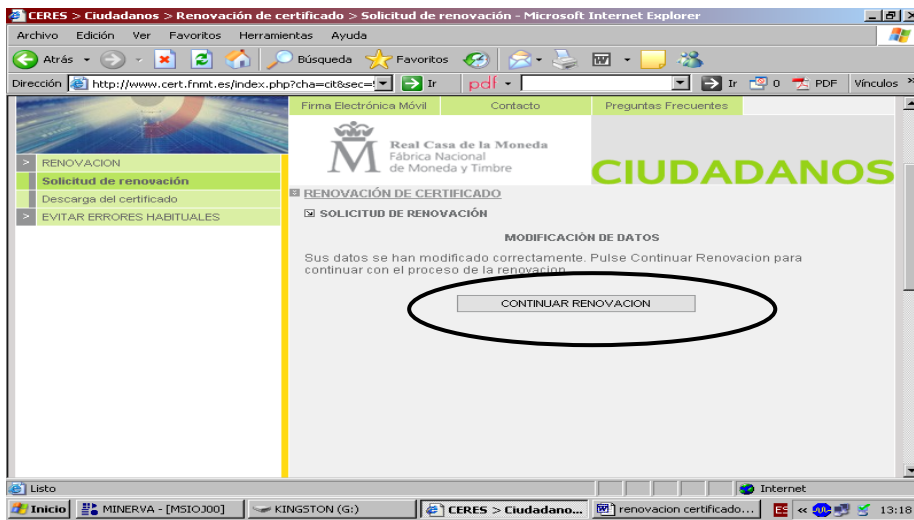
CERES > Ciudadanos > Renovación de certificado > Solicitud de renovación - Microsoft Internet Explorer

Archivo Edición Ver Favoritos Herramientas Ayuda

Atrás Búsqueda Favoritos

Dirección http://www.cert.fnmt.es/index.php?cha=cit&sec= Ir pdf Ir 0 PDF Vínculos

Firma Electrónica Móvil Contacto Preguntas Frecuentes

> RENOVACION
Solicitud de renovación
Descarga del certificado
> EVITAR ERRORES HABITUALES

Real Casa de la Moneda
Fábrica Nacional de Moneda y Timbre

CIUDADANOS

RENOVACIÓN DE CERTIFICADO

SOLICITUD DE RENOVACIÓN

MODIFICACIÒN DE DATOS

Sus datos se han modificado correctamente. Pulse Continuar Renovacion para continuar con el proceso de la renovacion.

CONTINUAR RENOVACION

Listo Internet

Inicio MINERVA - [MSIOJ00] KINGSTON (G:) CERES > Ciudadano... renovacion certificado... 13:18